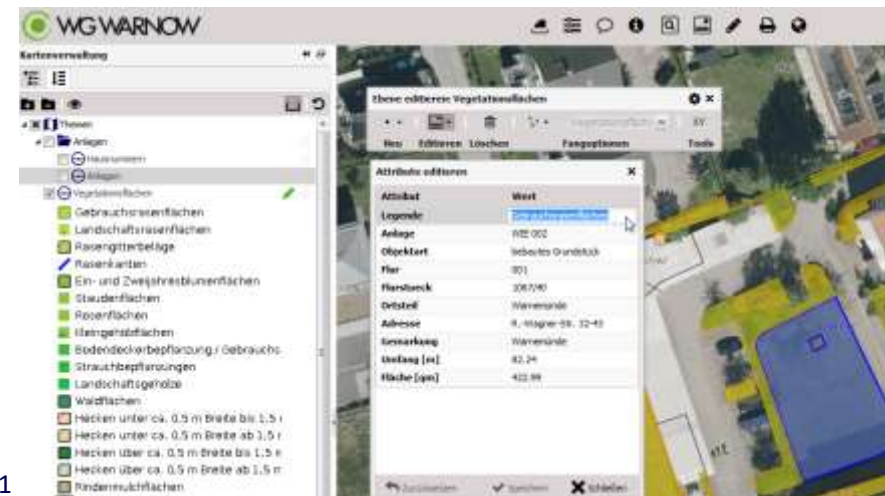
WGWARNOW

Kartenverwaltung

Themen
Anlagen
Hausnummern
Anlagen
Vegetationsflächen
Gebrauchsrasenflächen
Landschaftsrasenflächen
Rasengitterbeläge
Rasenkanten
Ein- und Zweijahresblumenflächen
Staudenflächen
Rosenflächen
Kleingehölzflächen
Bodendeckerbepflanzung / Gebrauchs
Strauchbepflanzungen
Landschaftsgehölze
Waldflächen
Hecken unter ca. 0,5 m Breite bis 1,5 r
Hecken unter ca. 0,5 m Breite ab 1,5 r
Hecken über ca. 0,5 m Breite bis 1,5 m
Hecken über ca. 0,5 m Breite ab 1,5 m
Rindenmulchflächen

Ebene editieren: Vegetationsflächen
Neu Editieren Löschen Fangoptionen Tools

Attribute editieren

| Attribut | Wert |
|---|---|
| Legende | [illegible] |
| Anlage | WIE 002 |
| Objektart | bebautes Grundstück |
| Flur | 001 |
| Flurstueck | 1087/40 |
| Ortsteil | Warnemünde |
| Adresse | R.-Wagner-Str. 32-43 |
| Gemarkung | Warnemünde |
| Umfang [m] | 82.24 |
| Fläche [qm] | 422.99 |

Zurücksetzen Speichern Schließen

1